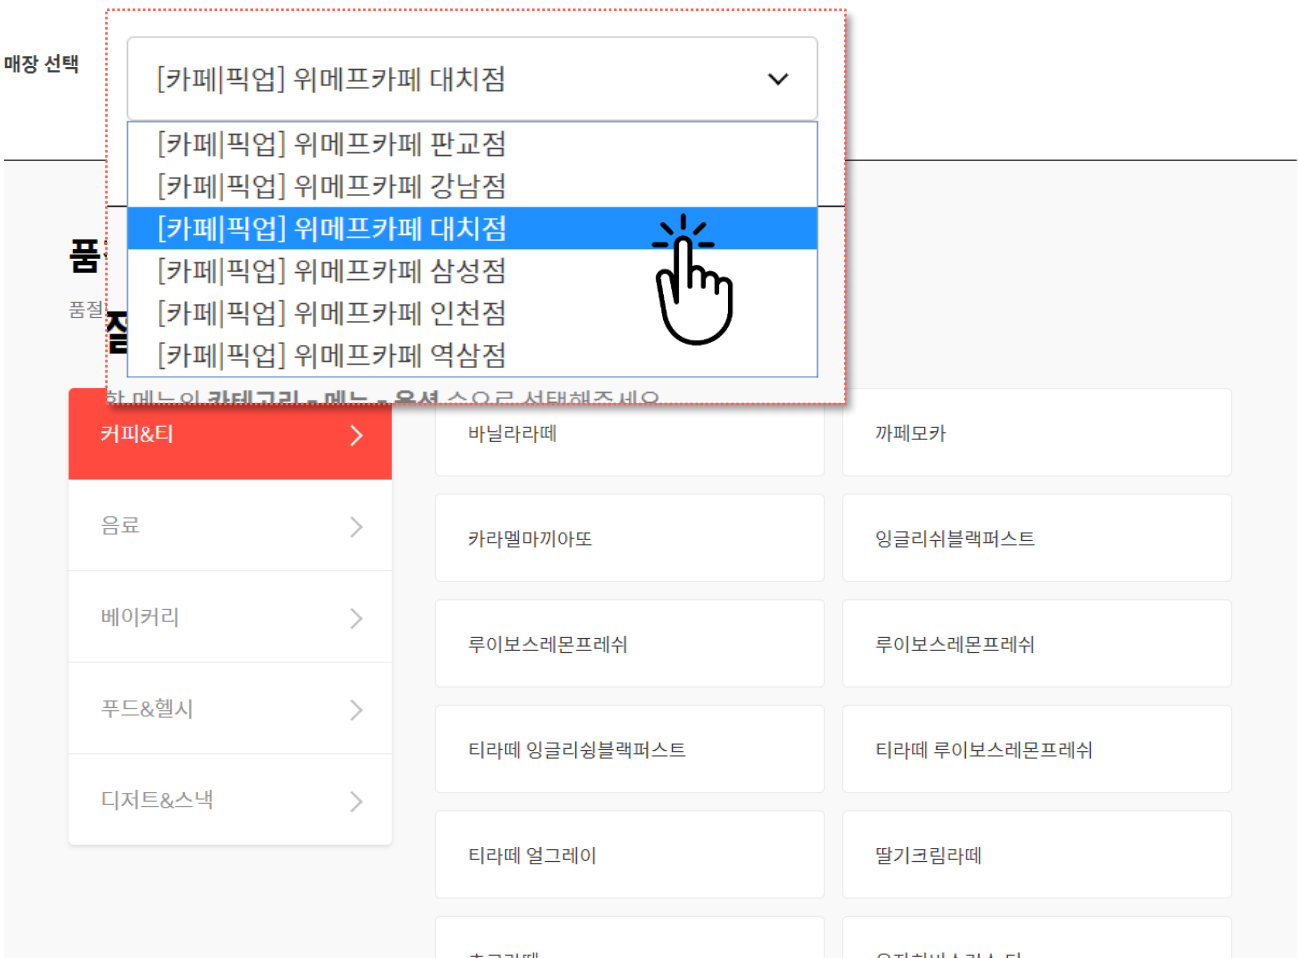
매장 선택

[카페|픽업] 위메프카페 대치점

[카페|픽업] 위메프카페 판교점
[카페|픽업] 위메프카페 강남점
[카페|픽업] 위메프카페 대치점
[카페|픽업] 위메프카페 삼성점
[카페|픽업] 위메프카페 인천점
[카페|픽업] 위메프카페 역삼점

품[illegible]
품절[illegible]
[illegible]

커피&티
음료
베이커리
푸드&헬시
디저트&스낵

바닐라라떼
까페모카
카라멜마끼아또
잉글리쉬블랙퍼스트
루이보스레몬프레쉬
루이보스레몬프레쉬
티라떼 잉글리쉬블랙퍼스트
티라떼 루이보스레몬프레쉬
티라떼 얼그레이
딸기크림라떼
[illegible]
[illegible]